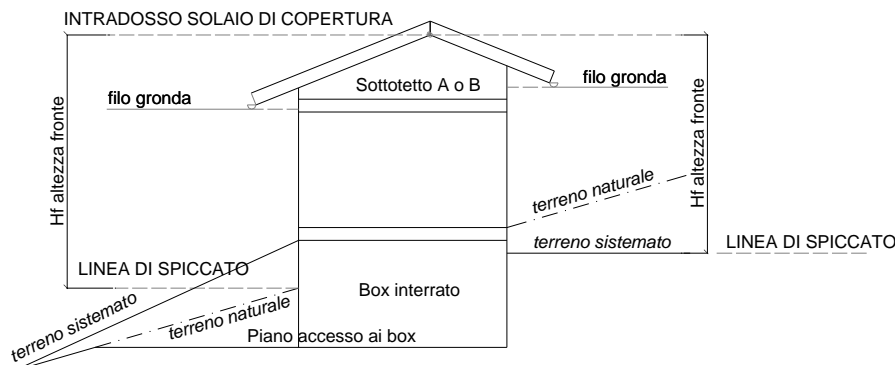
INTRADOSSO SOLAIO DI COPERTURA

Sottotetto A o B

filo gronda

filo gronda

Hf altezza fronte

Hf altezza fronte

terreno naturale

terreno sistemato

LINEA DI SPICCATO

LINEA DI SPICCATO

Box interrato

terreno sistemato

terreno naturale

Piano accesso ai box